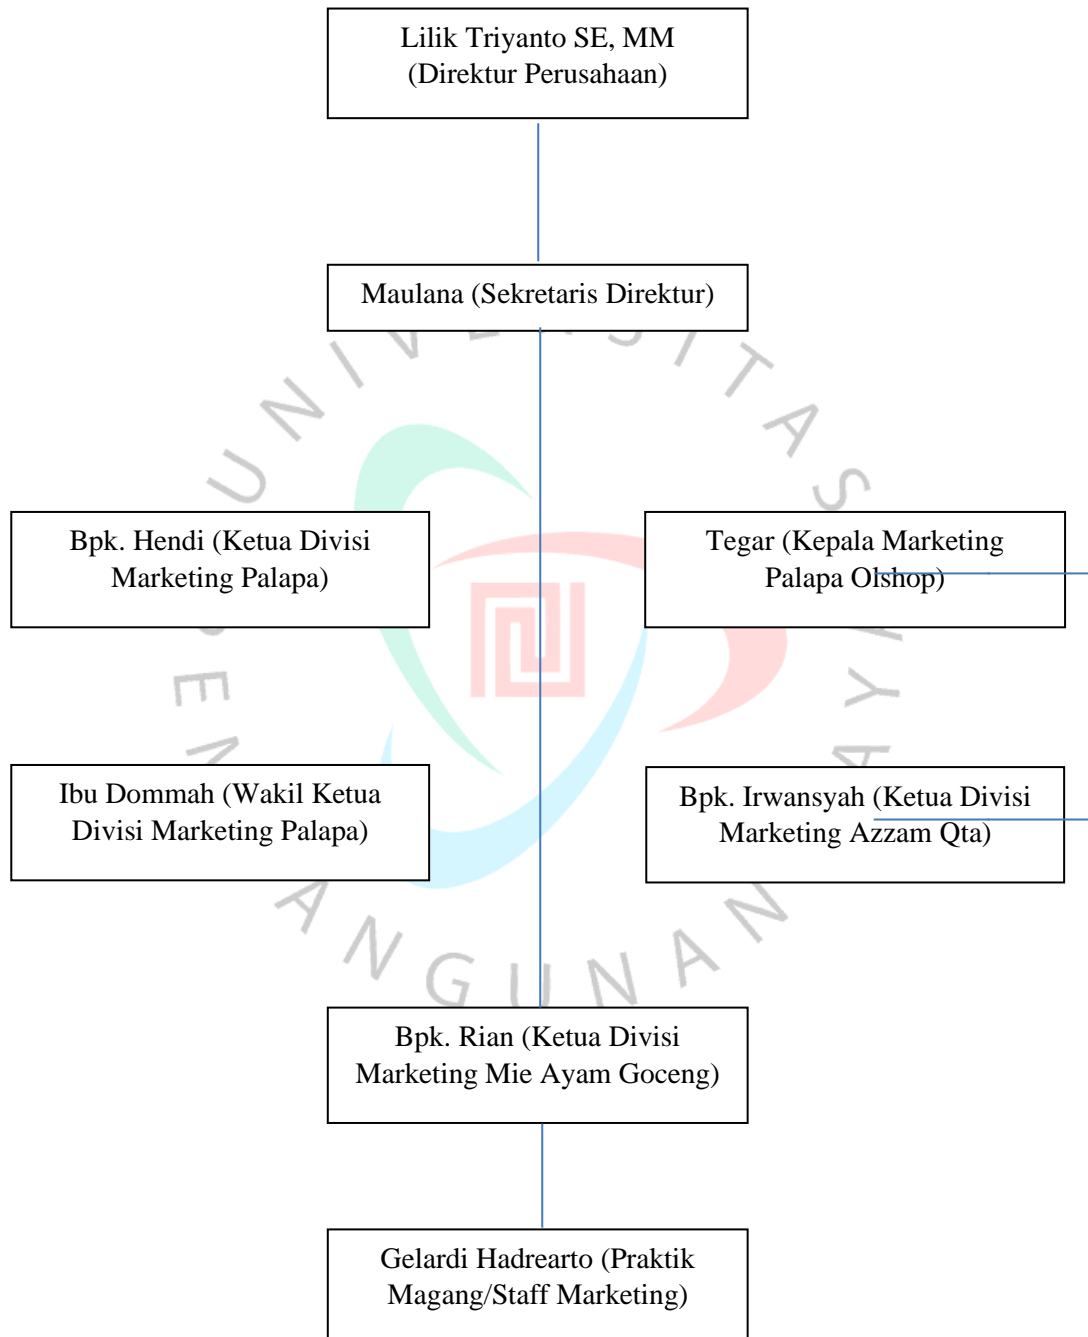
Lilik Triyanto SE, MM
(Direktur Perusahaan)

Maulana (Sekretaris Direktur)

Bpk. Hendi (Ketua Divisi Marketing Palapa)

Tegar (Kepala Marketing Palapa Olshop)

Ibu Dommah (Wakil Ketua Divisi Marketing Palapa)

Bpk. Irwansyah (Ketua Divisi Marketing Azzam Qta)

Bpk. Rian (Ketua Divisi Marketing Mie Ayam Goceng)

Gelardi Hadrearto (Praktik Magang/Staff Marketing)

UNIVERSITAS PEMBANGUNAN